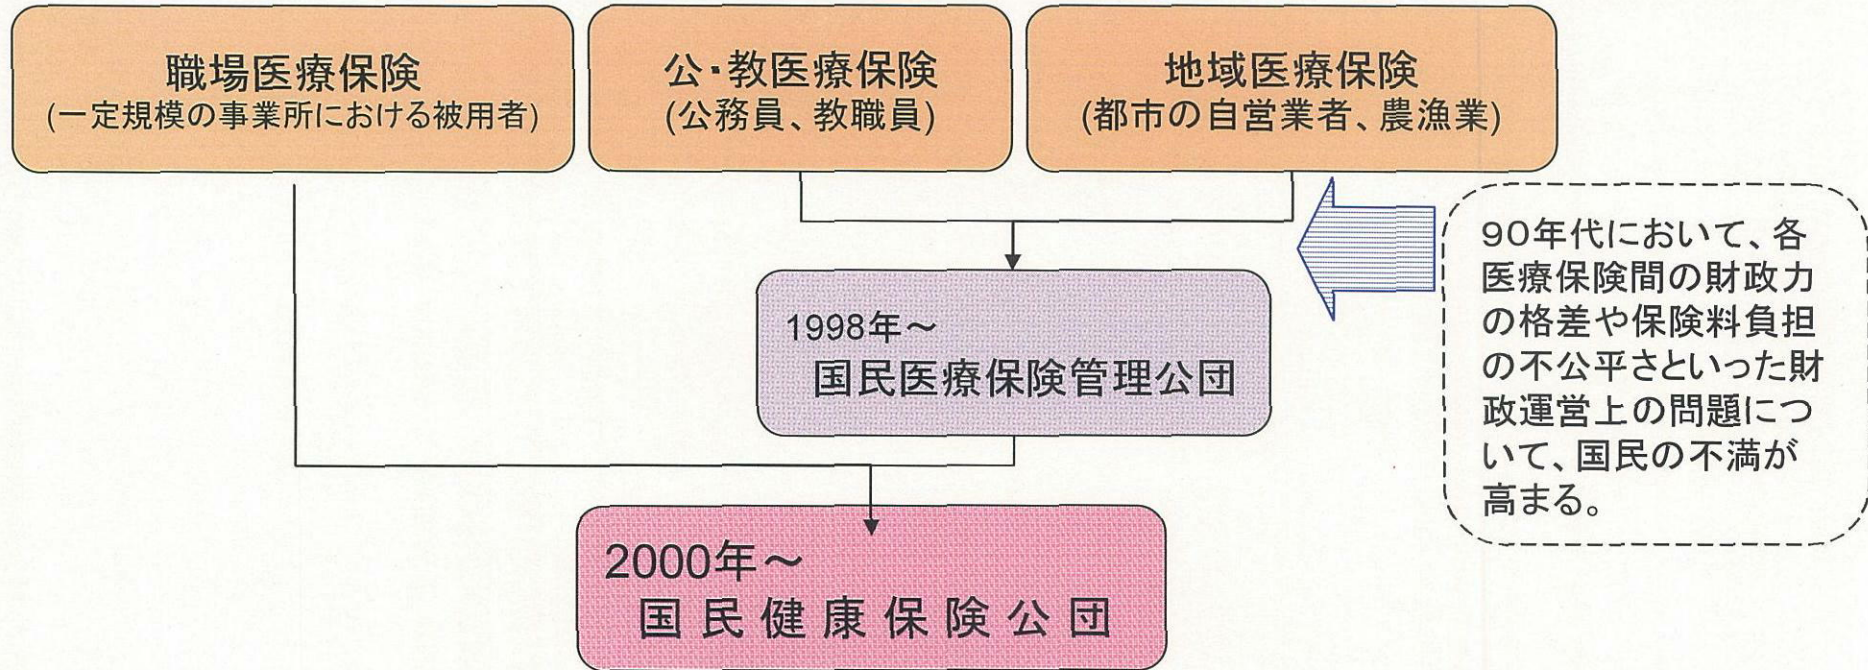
職場医療保険
(一定規模の事業所における被用者)

公・教医療保険
(公務員、教職員)

地域医療保険
(都市の自営業者、農漁業)

90年代において、各医療保険間の財政力の格差や保険料負担の不公平さといった財政運営上の問題について、国民の不満が高まる。

1998年～
国民医療保険管理公団

2000年～
国民健康保険公団